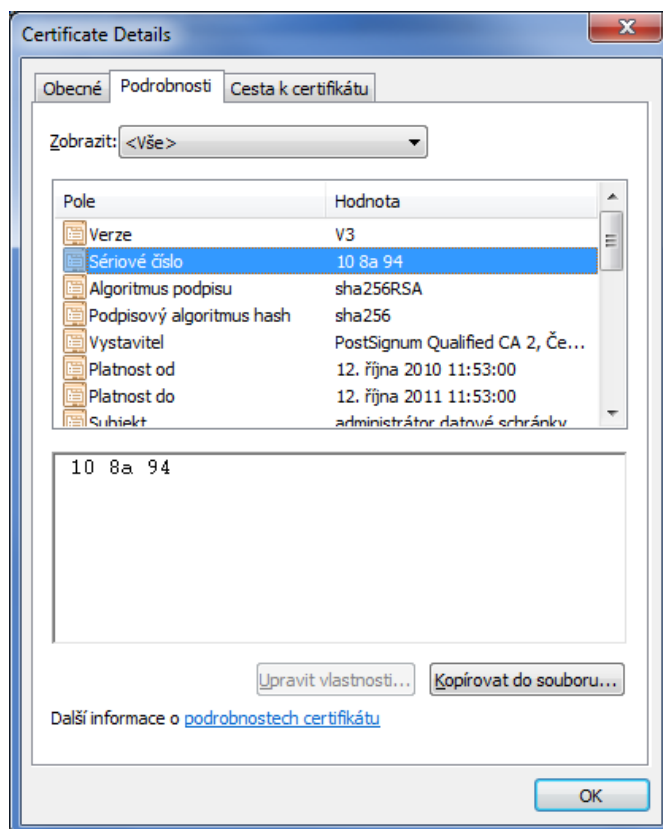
Certificate Details

Obecné | Podrobnosti | Cesta k certifikátu

Zobrazit: <Vše>

| Pole | Hodnota |
|---|---|
| Verze | V3 |
| Sériové číslo | 10 8a 94 |
| Algoritmus podpisu | sha256RSA |
| Podpisový algoritmus hash | sha256 |
| Vystavitel | PostSignum Qualified CA 2, Če... |
| Platnost od | 12. října 2010 11:53:00 |
| Platnost do | 12. října 2011 11:53:00 |
| Subjekt | administrátor datové schránky |

10 8a 94

Upravit vlastnosti... Kopírovat do souboru...

Další informace o podrobnostech certifikátu

OK